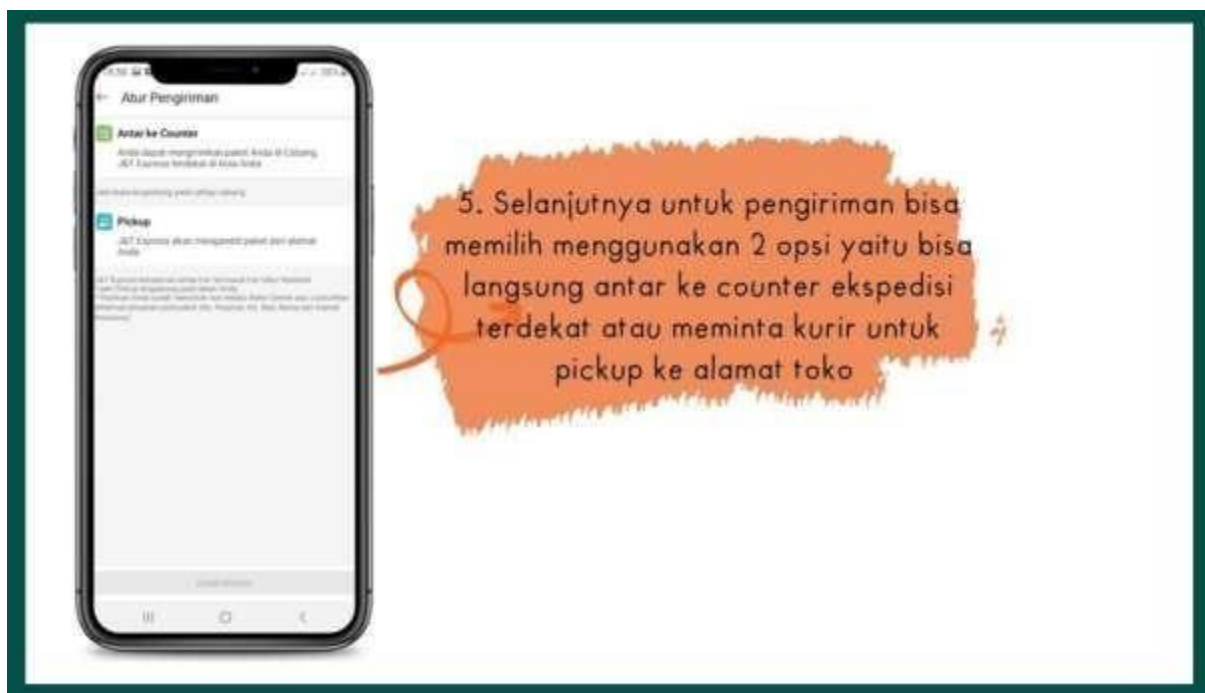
Atur Pengiriman

Antar ke Counter
Anda dapat mengirimkan paket Anda di Cabang J&T Express terdekat di kota Anda

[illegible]

Pickup
J&T Express akan mengambil paket dari alamat Anda

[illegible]

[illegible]

5. Selanjutnya untuk pengiriman bisa memilih menggunakan 2 opsi yaitu bisa langsung antar ke counter ekspedisi terdekat atau meminta kurir untuk pickup ke alamat toko